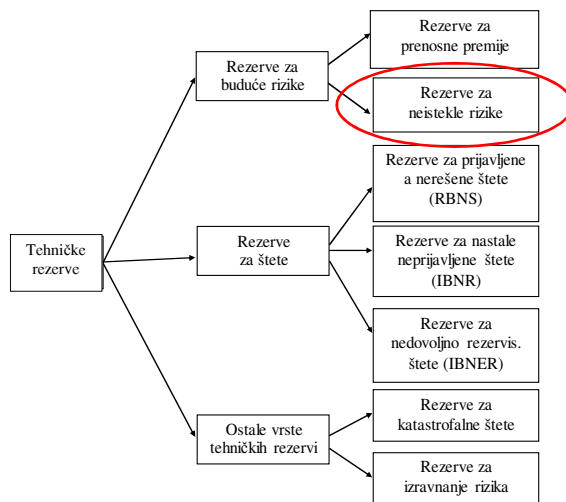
Tehničke rezerve

Rezerve za buduće rizike

Rezerve za prenosne premije

Rezerve za neistekle rizike

Rezerve za štete

Rezerve za prijavljene a nerešene štete (RBNS)

Rezerve za nastale neprijavljene štete (IBNR)

Rezerve za nedovoljno rezervis. štete (IBNER)

Ostale vrste tehničkih rezervi

Rezerve za katastrofalne štete

Rezerve za izravnanje rizika